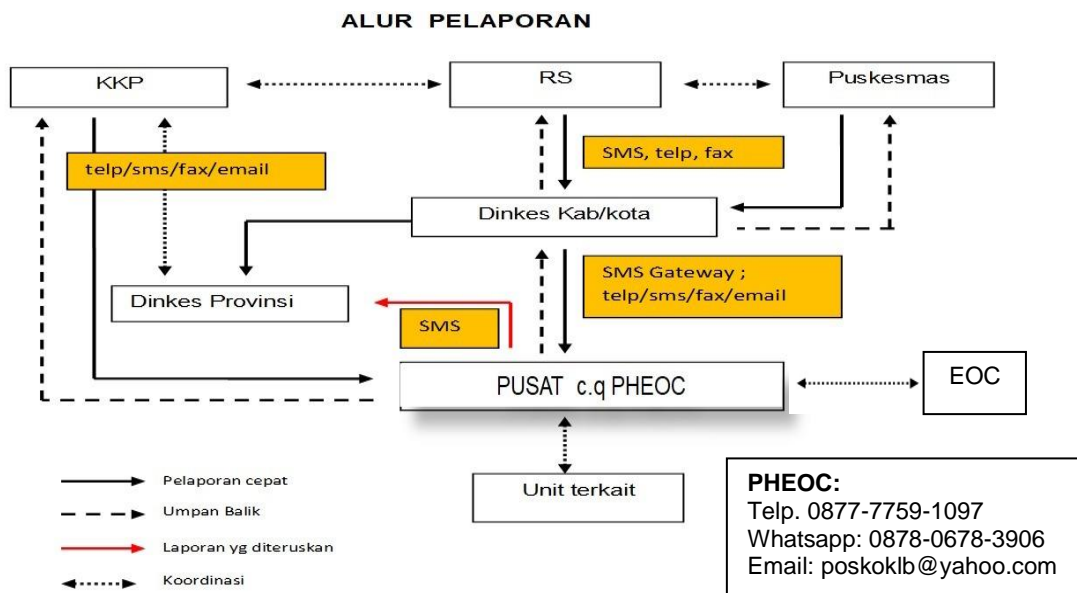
ALUR PELAPORAN

KKP

RS

Puskesmas

telp/sms/fax/email

SMS, telp, fax

Dinkes Kab/kota

Dinkes Provinsi

SMS Gateway ; telp/sms/fax/email

SMS

PUSAT c.q PHEOC

EOC

Unit terkait

Pelaporan cepat

Umpan Balik

Laporan yg diteruskan

Koordinasi

PHEOC:
Telp. 0877-7759-1097
Whatsapp: 0878-0678-3906
Email: poskoklb@yahoo.com